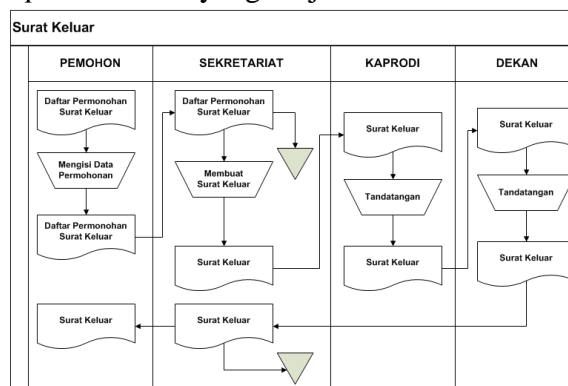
Surat Keluar

| PEMOHON | SEKRETARIAT | KAPRODI | DEKAN |
|---|---|---|---|

Daftar Permohonan Surat Keluar

Mengisi Data Permohonan

Daftar Permohonan Surat Keluar

Surat Keluar

Daftar Permohonan Surat Keluar

Membuat Surat Keluar

Surat Keluar

Surat Keluar

Surat Keluar

Tandatangan

Surat Keluar

Surat Keluar

Tandatangan

Surat Keluar